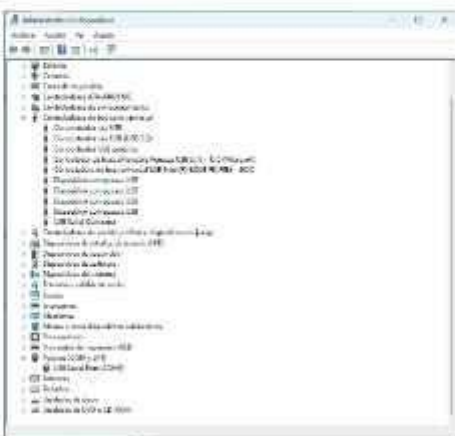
Administrador de dispositivos
Archivo Acción Ver Ayuda
Baterías
Cámaras
Colas de impresión
Controladoras ATA/ATAPI IDE
Controladoras de almacenamiento
Controladoras de bus serie universal
Concentrador raíz USB
Concentrador raíz USB (USB 3.0)
Concentrador USB genérico
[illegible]
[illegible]
Dispositivo compuesto USB
Dispositivo compuesto USB
Dispositivo compuesto USB
Dispositivo compuesto USB
Dispositivo compuesto USB
USB Serial Converter
Dispositivos de sonido y vídeo y dispositivos de juego
Dispositivos de interfaz de usuario (HID)
Dispositivos de seguridad
Dispositivos de software
Dispositivos del sistema
Entradas y salidas de audio
Equipo
Firmware
Monitores
Mouse y otros dispositivos señaladores
Procesadores
Proveedor de impresión WSD
Puertos (COM y LPT)
USB Serial Port (COM3)
Teclados
Unidades de disco
Unidades de DVD o CD-ROM